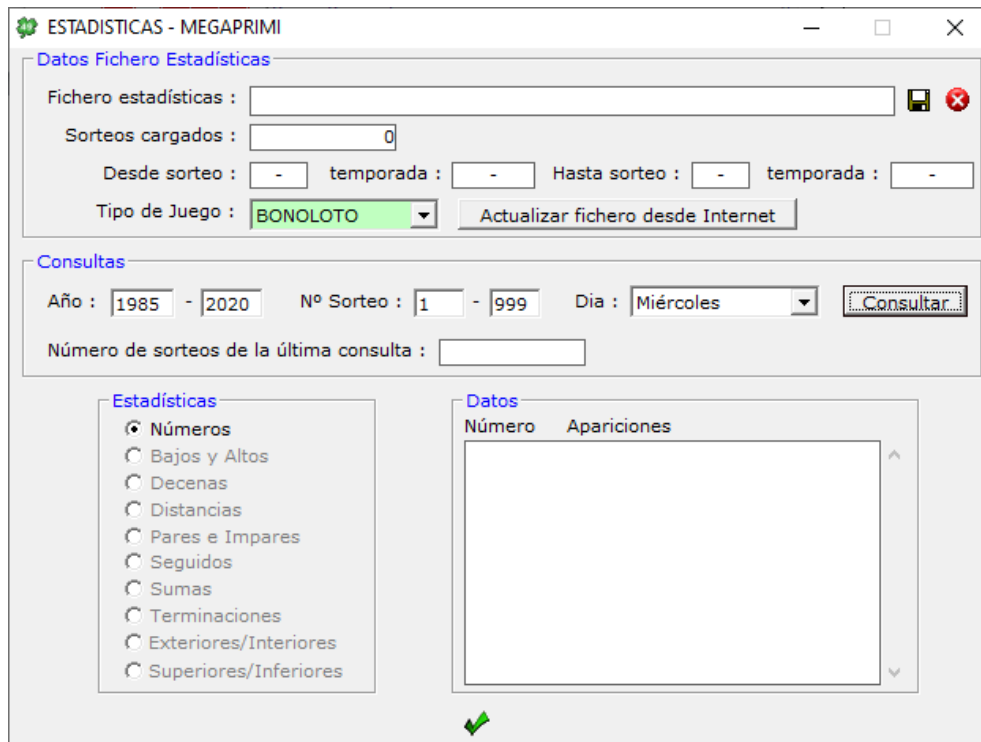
ESTADISTICAS - MEGAPRIMI

Datos Fichero Estadísticas

Fichero estadísticas :

Sorteos cargados : 0

Desde sorteo : - temporada : - Hasta sorteo : - temporada : -

Tipo de Juego : BONOLOTO

Actualizar fichero desde Internet

Consultas

Año : 1985 - 2020 Nº Sorteo : 1 - 999 Dia : Miércoles

Consultar

Número de sorteos de la última consulta :

Estadísticas

Números

Bajos y Altos

Decenas

Distancias

Pares e Impares

Seguidos

Sumas

Terminaciones

Exteriores/Interiores

Superiores/Inferiores

Datos

Número Apariciones